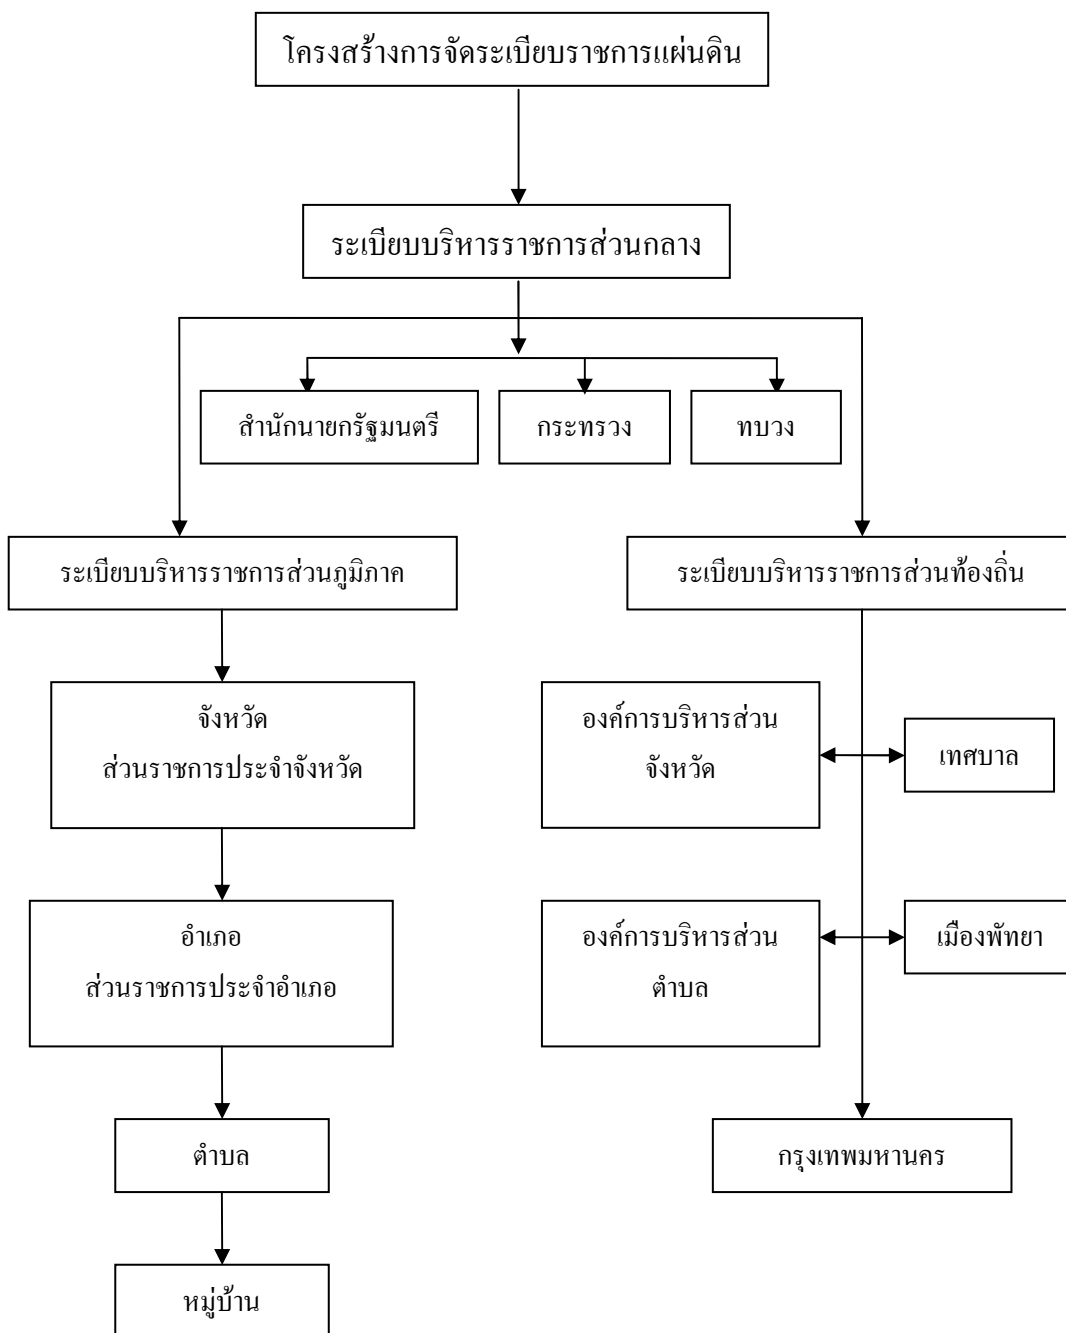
โครงสร้างการจัดระเบียบราชการแผ่นดิน

ระเบียบบริหารราชการส่วนกลาง

สำนักนายกรัฐมนตรี

กระทรวง

ทบวง

ระเบียบบริหารราชการส่วนภูมิภาค

ระเบียบบริหารราชการส่วนท้องถิ่น

จังหวัด
ส่วนราชการประจำจังหวัด

อำเภอ
ส่วนราชการประจำอำเภอ

ตำบล

หมู่บ้าน

องค์การบริหารส่วนจังหวัด

เทศบาล

องค์การบริหารส่วนตำบล

เมืองพัทยา

กรุงเทพมหานคร